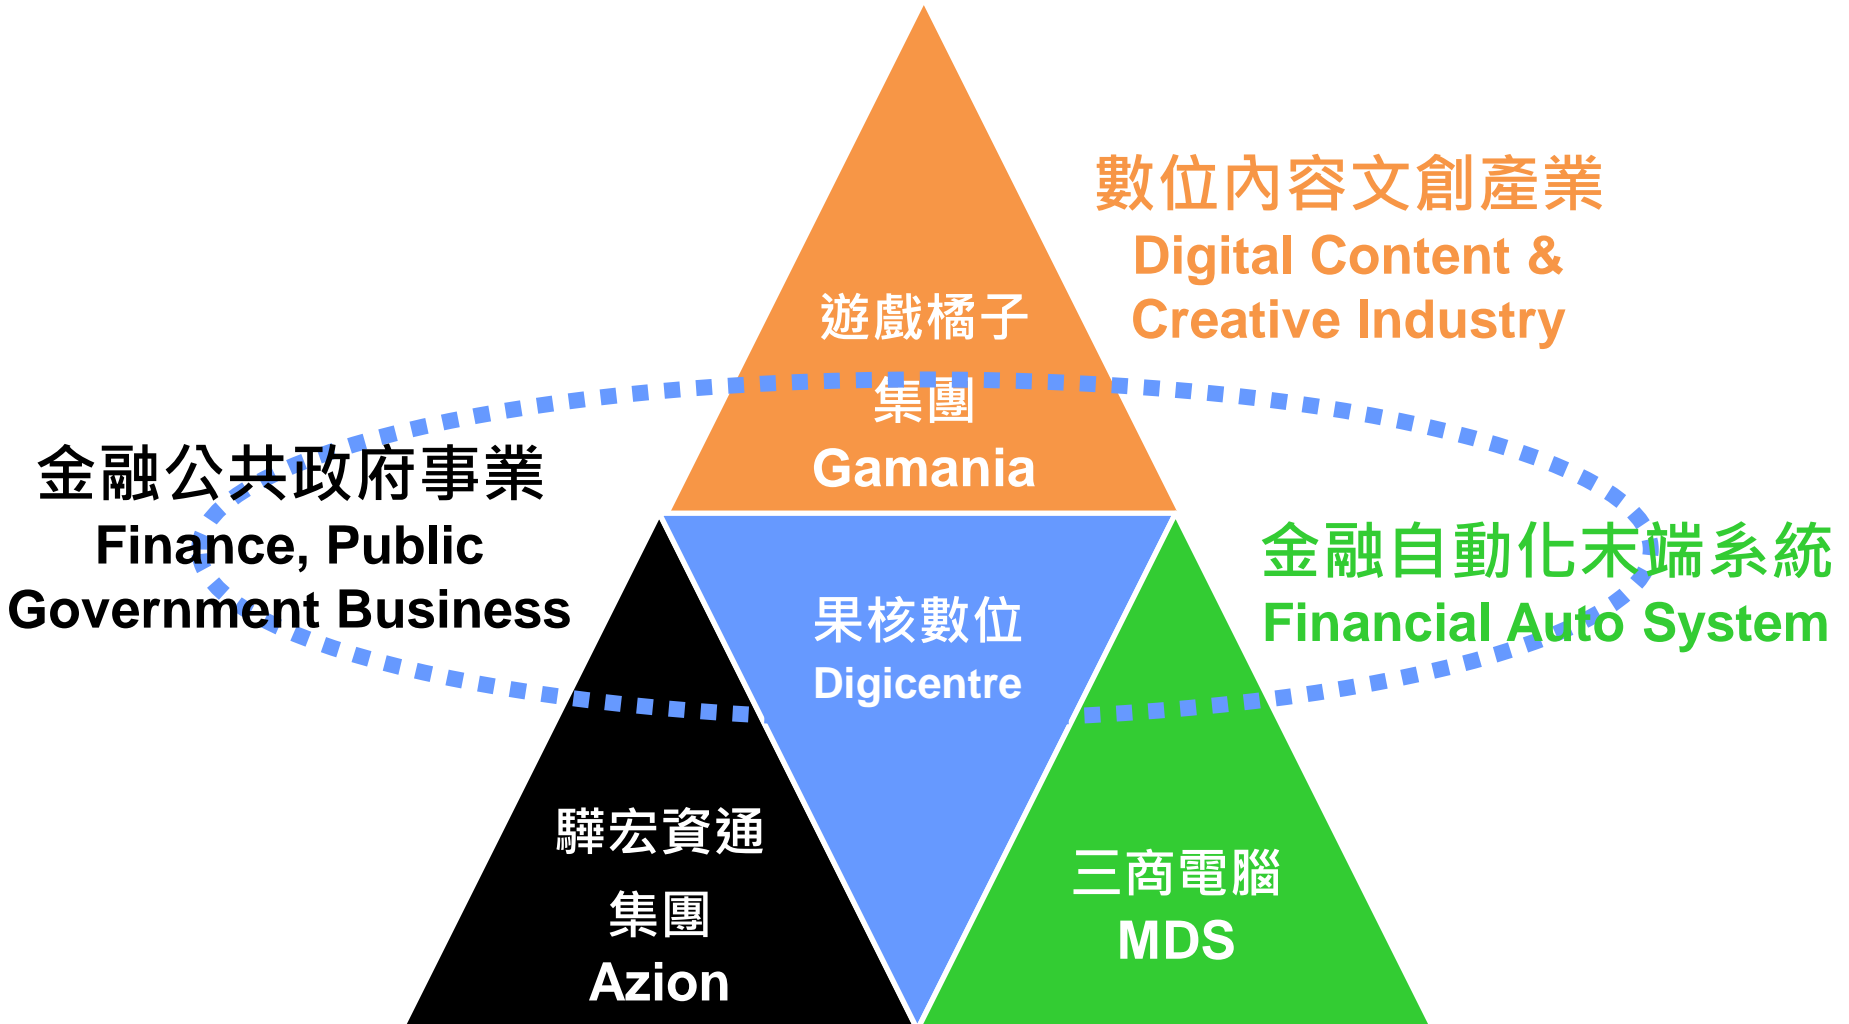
數位內容文創產業
Digital Content &
Creative Industry

遊戲橘子
集團
Gamania

金融公共政府事業
Finance, Public
Government Business

金融自動化末端系統
Financial Auto System

果核數位
Digicentre

驊宏資通
集團
Azion

三商電腦
MDS